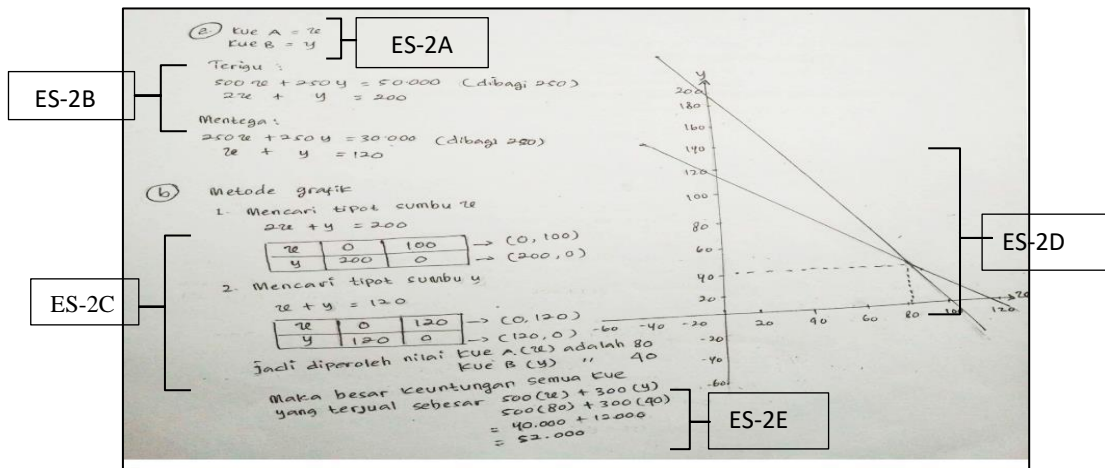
(a) kue A = x
kue B = y

ES-2A

ES-2B

Terigu :
500 x + 250 y = 50.000 (dibagi 250)
2x + y = 200

Mentega :
250 x + 250 y = 30.000 (dibagi 250)
x + y = 120

(b) Metode grafik
1. Mencari tipot sumbu x
2x + y = 200

| x | 0 | 100 |
|---|---|---|
| y | 200 | 0 |

→ (0, 100)
→ (200, 0)

2. Mencari tipot sumbu y
x + y = 120

| x | 0 | 120 |
|---|---|---|
| y | 120 | 0 |

→ (0, 120)
→ (120, 0)

ES-2C

jadi diperoleh nilai kue A (x) adalah 80
kue B (y) " 40

Maka besar keuntungan semua kue yang terjual sebesar 500(x) + 300(y)
= 500(80) + 300(40)
= 40.000 + 12.000
= 52.000

ES-2E

y
200
180
160
140
120
100
80
60
40
20
-20
-40
-60
-60 -40 -20 20 40 60 80 100 120
x

ES-2D